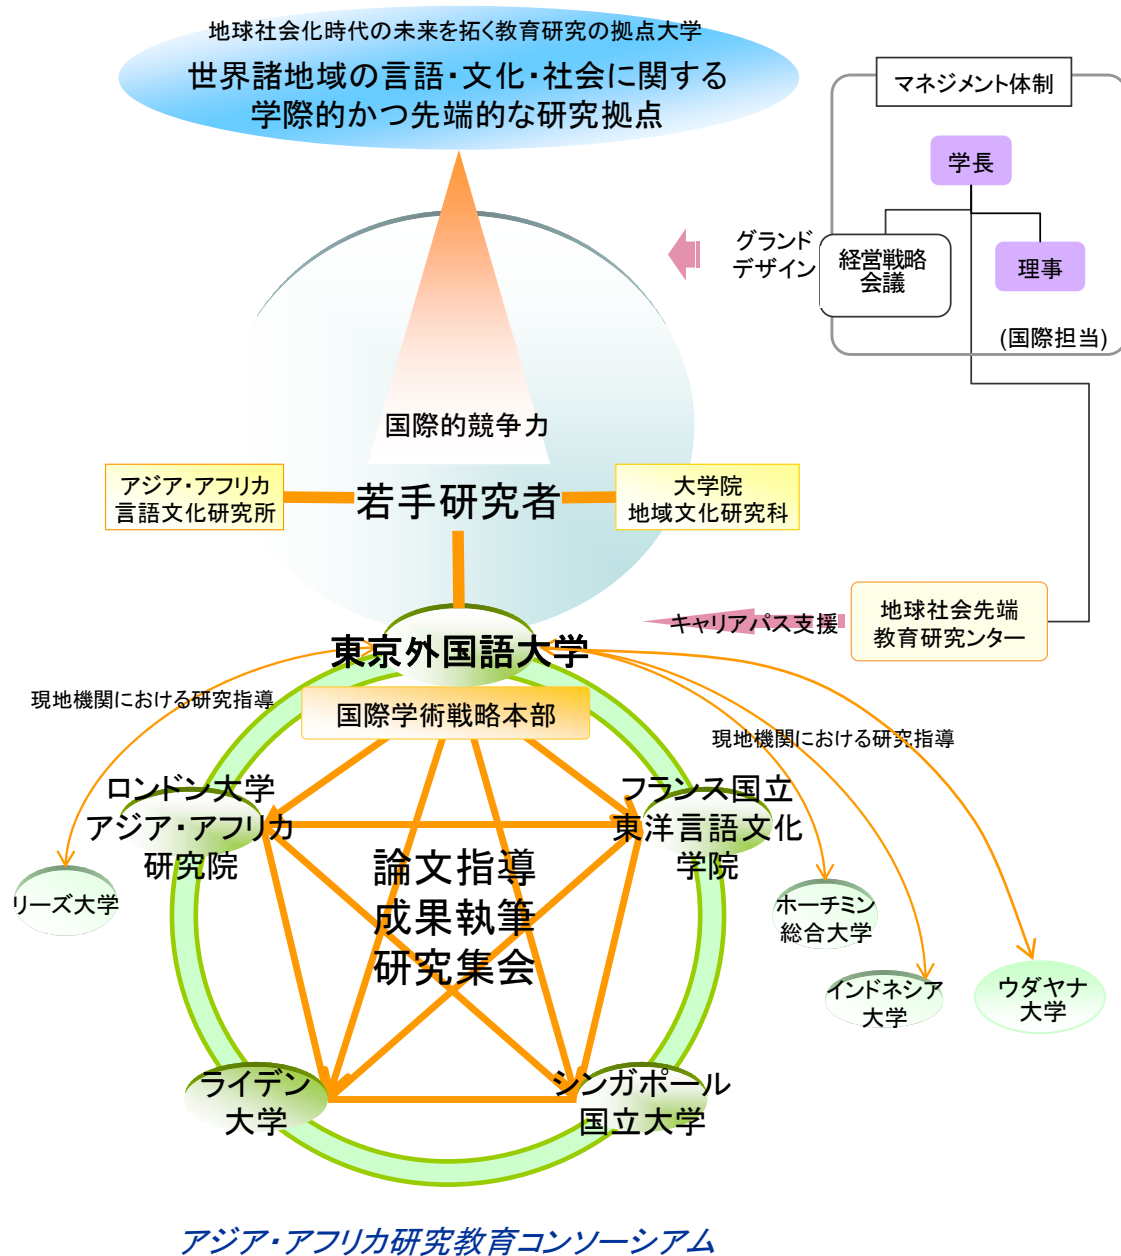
地球社会化時代の未来を拓く教育研究の拠点大学

世界諸地域の言語・文化・社会に関する学際的かつ先端的な研究拠点

マネジメント体制

学長

グランドデザイン

経営戦略会議

理事

(国際担当)

国際的競争力

アジア・アフリカ言語文化研究所

若手研究者

大学院地域文化研究科

キャリアパス支援

地球社会先端教育研究センター

東京外国語大学

現地機関における研究指導

国際学術戦略本部

現地機関における研究指導

ロンドン大学アジア・アフリカ研究院

フランス国立東洋言語文化学院

論文指導
成果執筆
研究集会

リーズ大学

ホーチミン総合大学

インドネシア大学

ウダヤナ大学

ライデン大学

シンガポール国立大学

アジア・アフリカ研究教育コンソーシアム